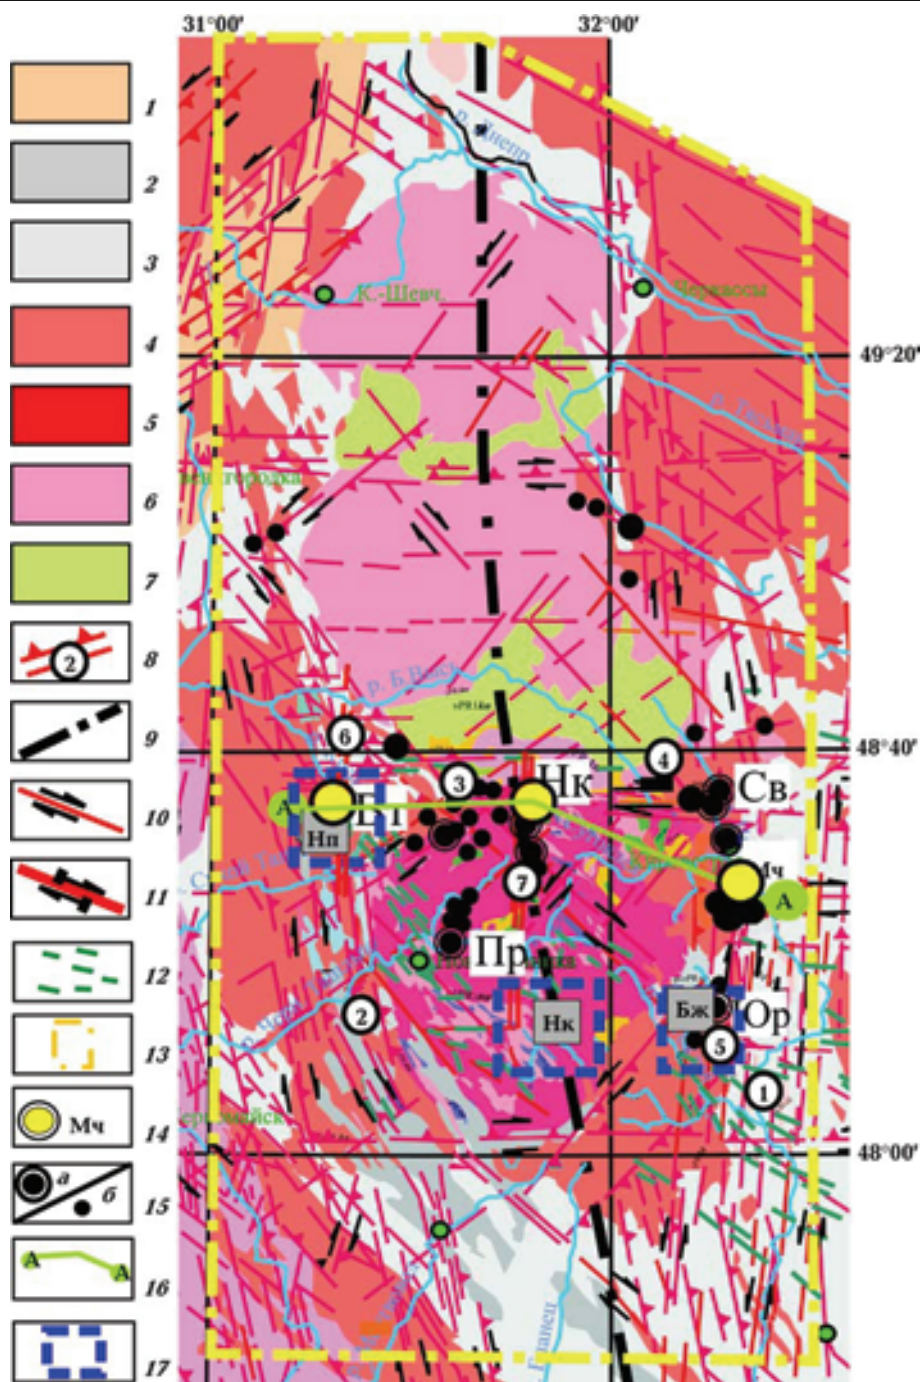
31°00′
32°00′
49°20′
48°40′
48°00′

1
2
3
4
5
6
7
8
2
9
10
11
12
13
14
Мч
15
а
б
16
А
А
17

р. Днепр
К-Шевч.
Черкассы
р. Тясмин
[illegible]городка
р. Б.Высь
6
3
4
Нк
Св
А
Вт
Нп
7
Мч
А
Пр
Нк
Бж
Ор
2
5
1
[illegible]йск
Ингулец